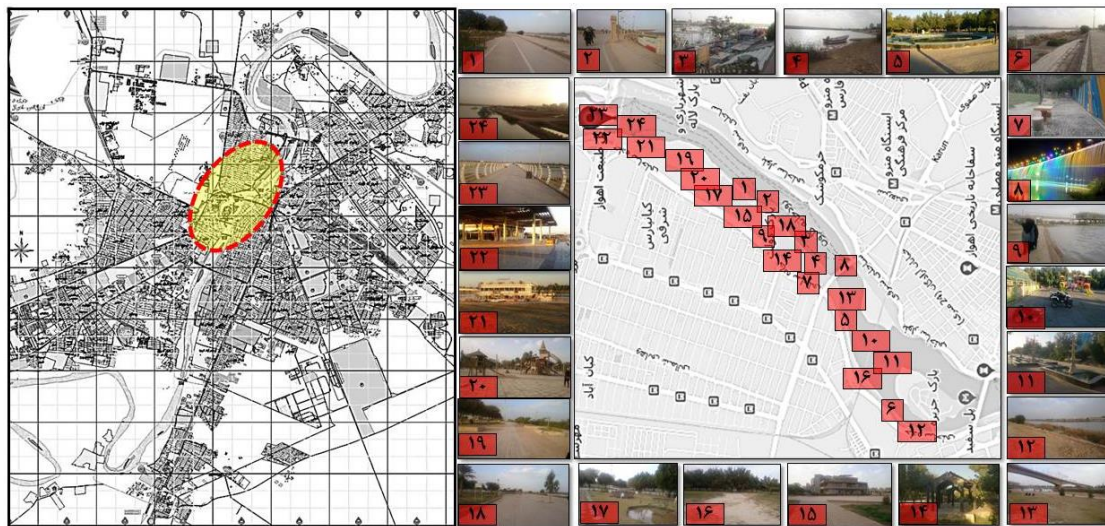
۱ ۲ ۳ ۴ ۵ ۶

۲۴ ۷

۲۳ ۸

۲۲ ۹

۲۱ ۱۰

۲۰ ۱۱

۱۹ ۱۲

۱۸ ۱۷ ۱۶ ۱۵ ۱۴ ۱۳

۲۳ ۲۴ ۲۲ ۲۱ ۱۹ ۲۰ ۱ ۱۷ ۲ ۱۵ ۱۸ ۹ ۳ ۱۴ ۴ ۸ ۷ ۱۳ ۵ ۱۰ ۱۱ ۱۶ ۶ ۱۲

پارک لاله
کیانپارس شرقی
کیان آباد
ایستگاه صنایع دستی
مرکز فرهنگی
ایستگاه راه آهن
سفاخانه تاریخی اهواز
پارک جزیره
پل سفید
جگوسک
Karun